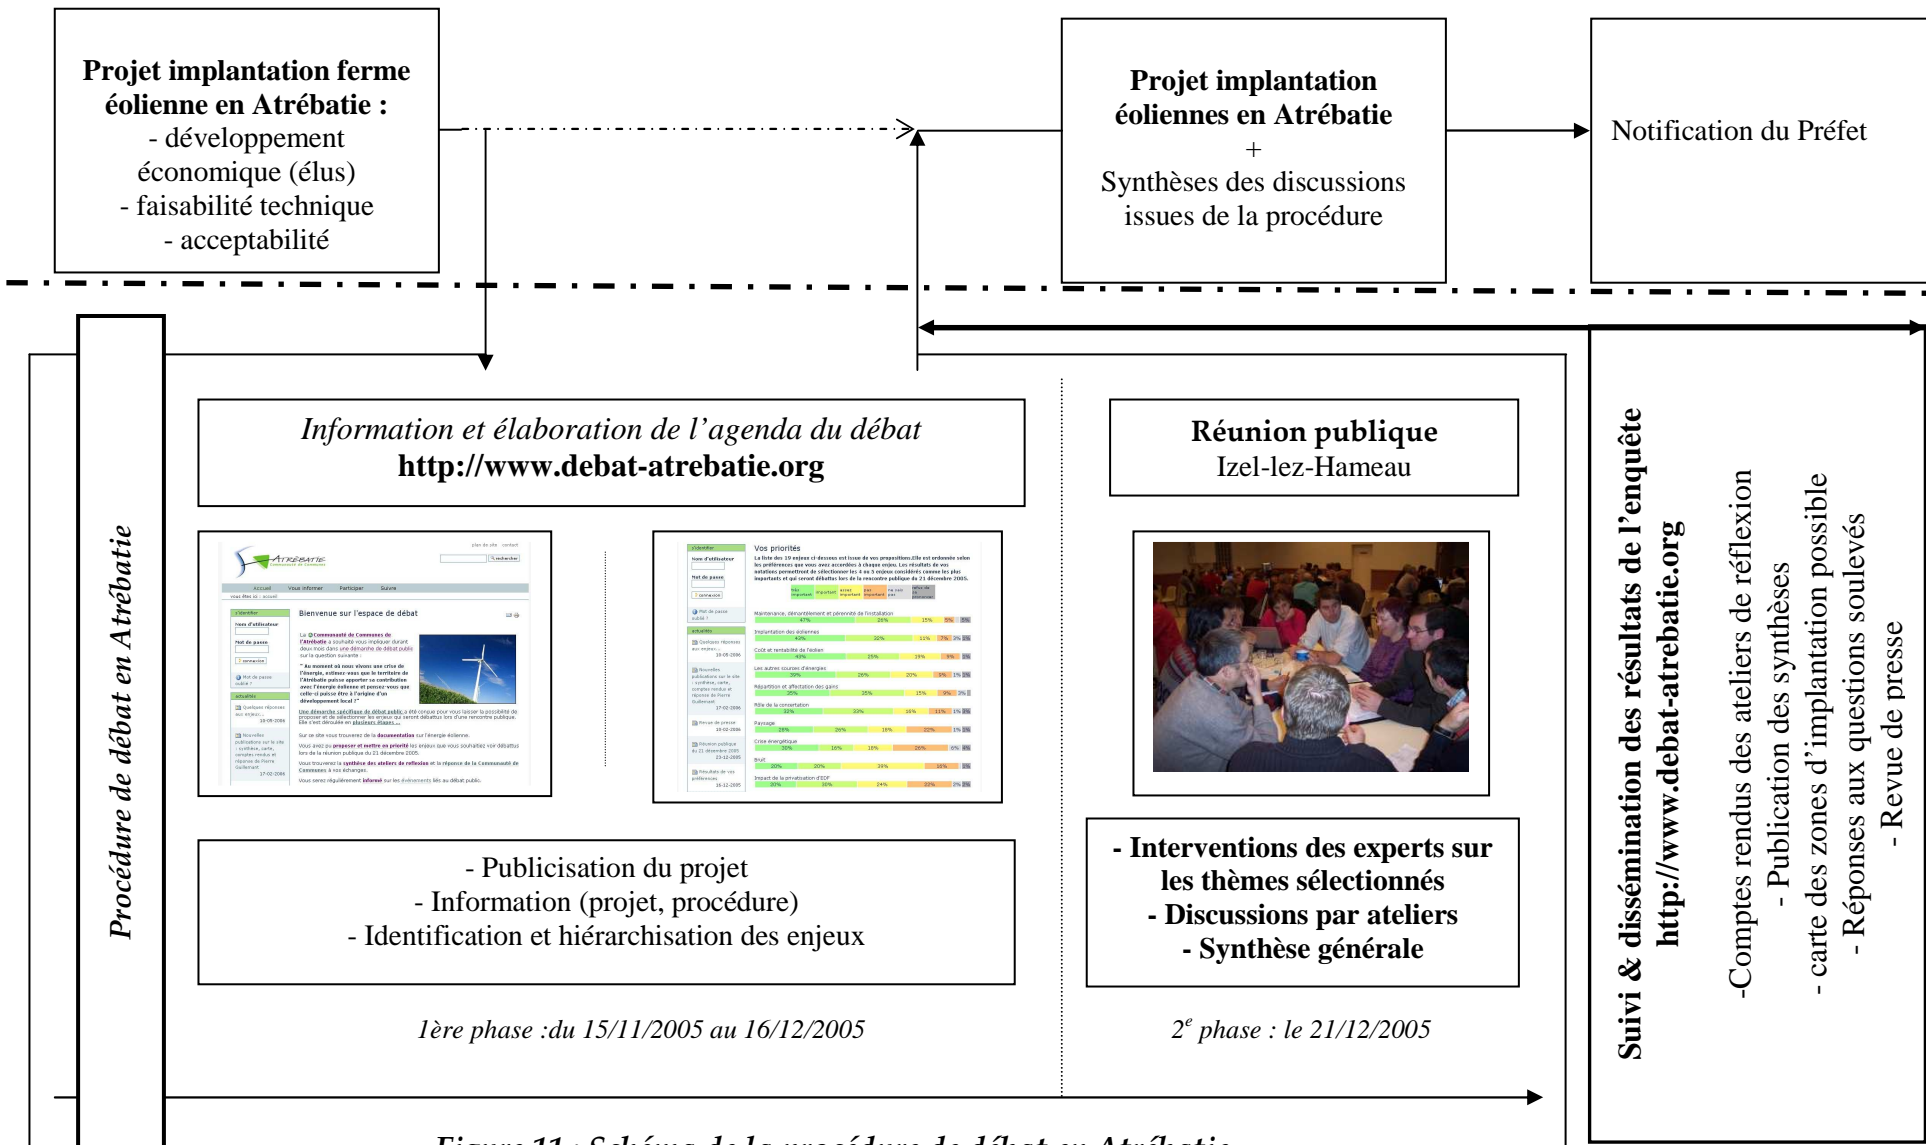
**Projet implantation ferme éolienne en Atrébatie :**
- développement économique (élus)
- faisabilité technique
- acceptabilité

**Projet implantation éoliennes en Atrébatie**
+
Synthèses des discussions issues de la procédure

Notification du Préfet

*Procédure de débat en Atrébatie*

*Information et élaboration de l'agenda du débat*
**http://www.debat-atrebatie.org**

- Publicisation du projet
- Information (projet, procédure)
- Identification et hiérarchisation des enjeux

*1ère phase :du 15/11/2005 au 16/12/2005*

**Réunion publique**
Izel-lez-Hameau

**- Interventions des experts sur les thèmes sélectionnés**
**- Discussions par ateliers**
**- Synthèse générale**

*2$^e$ phase : le 21/12/2005*

**Suivi & dissémination des résultats de l'enquête**
**http://www.debat-atrebatie.org**
-Comptes rendus des ateliers de réflexion
- Publication des synthèses
- carte des zones d'implantation possible
- Réponses aux questions soulevés
- Revue de presse

*Figure 11 : Schéma de la procédure de débat en Atrébatie*